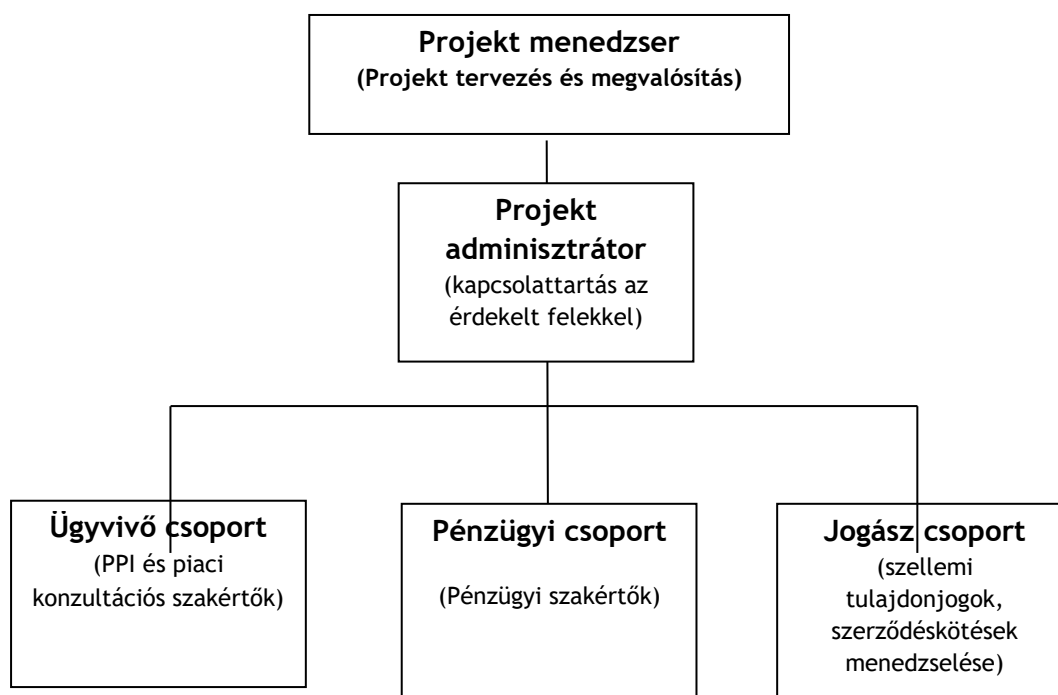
Projekt menedzser
(Projekt tervezés és megvalósítás)

Projekt adminisztrátor
(kapcsolattartás az érdekelt felekkel)

Ügyvivő csoport
(PPI és piaci konzultációs szakértők)

Pénzügyi csoport
(Pénzügyi szakértők)

Jogász csoport
(szellemi tulajdonjogok, szerződéskötések menedzselése)